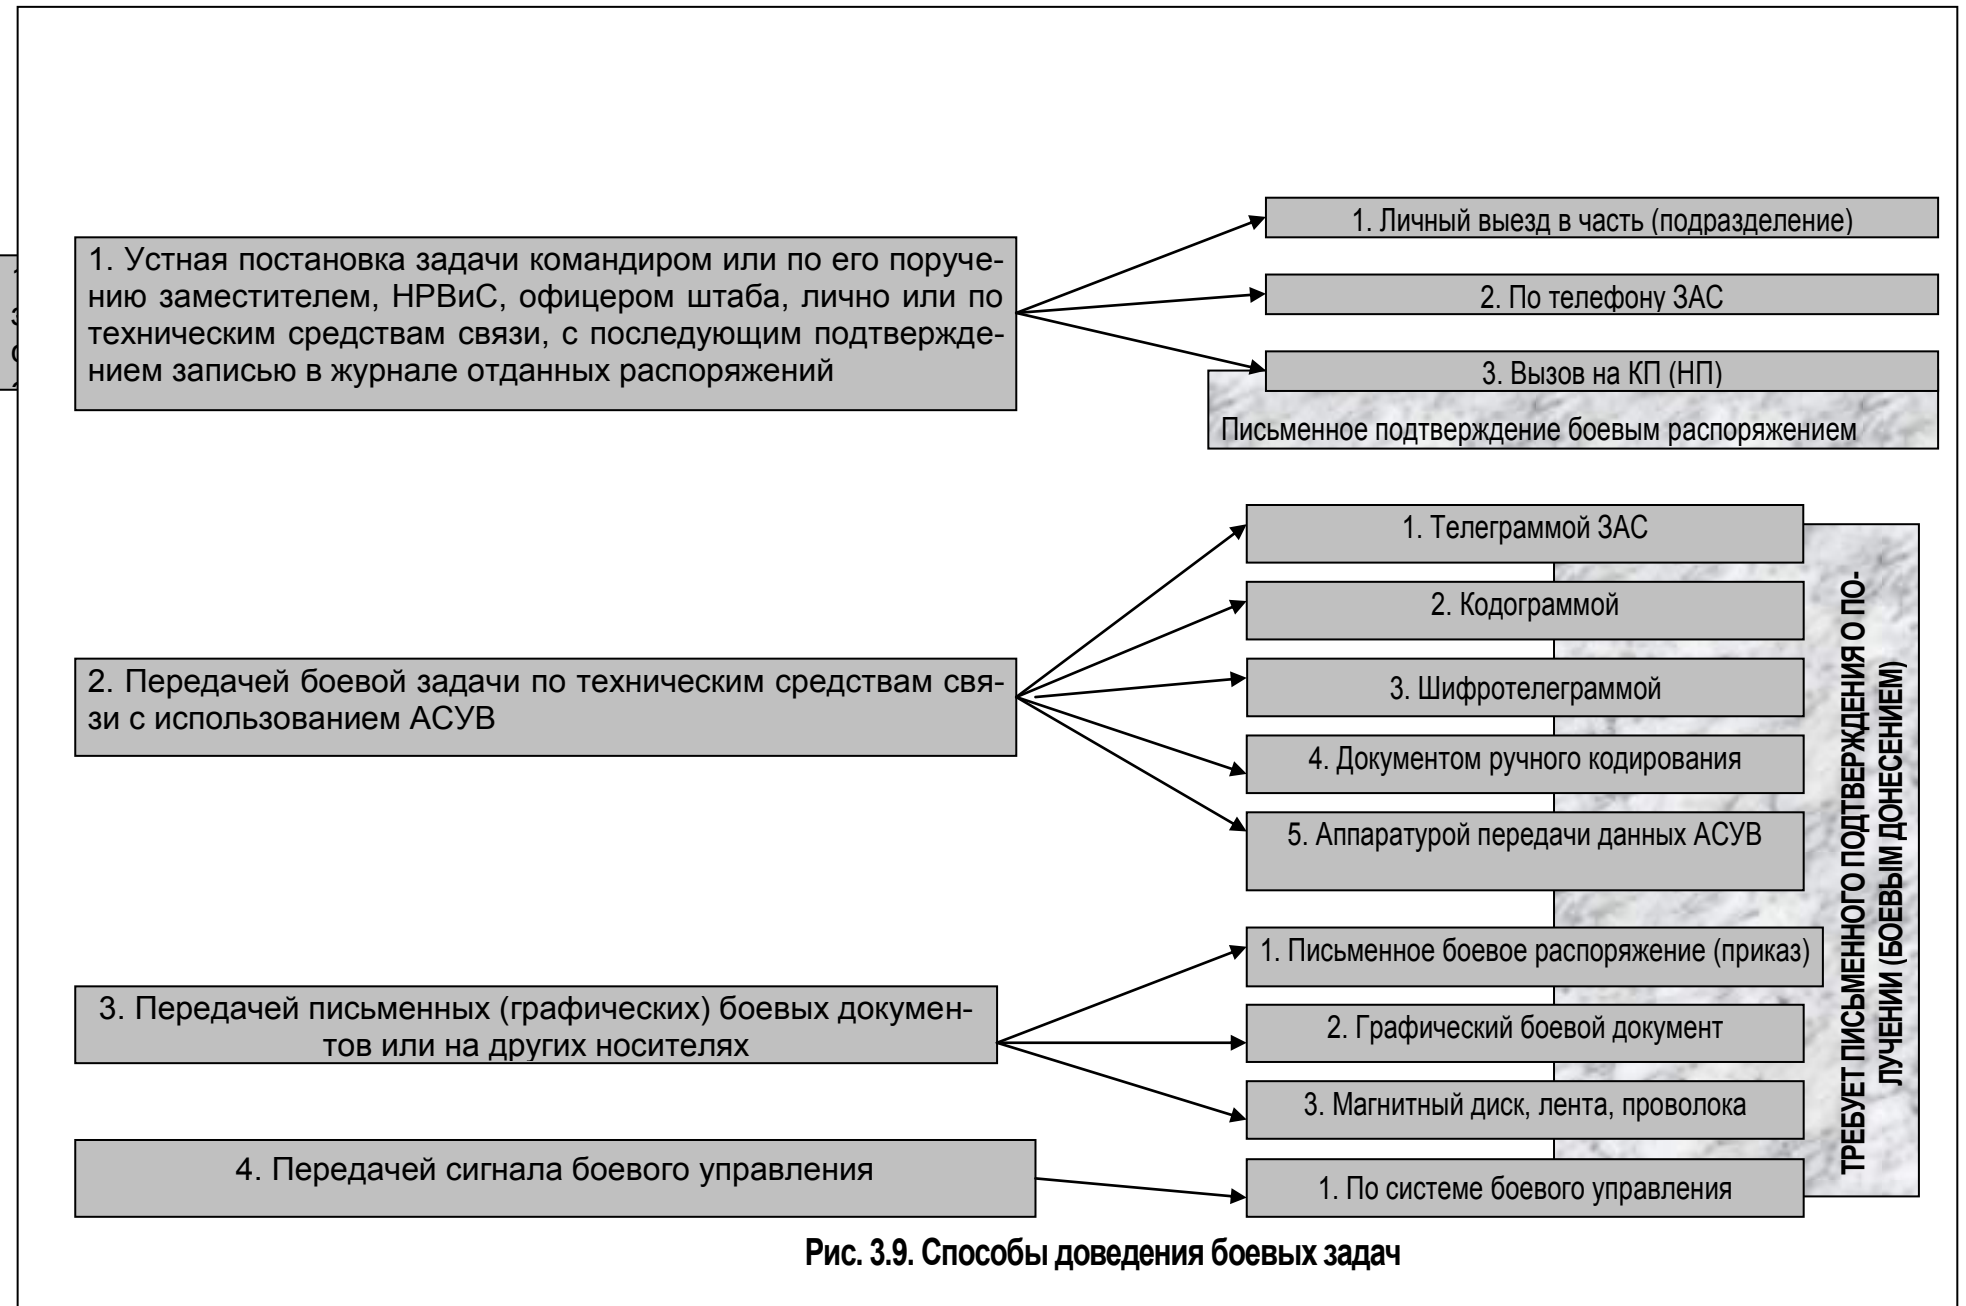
1. Устная постановка задачи командиром или по его поручению заместителем, НРВиС, офицером штаба, лично или по техническим средствам связи, с последующим подтверждением записью в журнале отданных распоряжений

1. Личный выезд в часть (подразделение)

2. По телефону ЗАС

3. Вызов на КП (НП)

Письменное подтверждение боевым распоряжением

2. Передачей боевой задачи по техническим средствам связи с использованием АСУВ

1. Телеграммой ЗАС

2. Кодограммой

3. Шифротелеграммой

4. Документом ручного кодирования

5. Аппаратурой передачи данных АСУВ

3. Передачей письменных (графических) боевых документов или на других носителях

1. Письменное боевое распоряжение (приказ)

2. Графический боевой документ

3. Магнитный диск, лента, проволока

4. Передачей сигнала боевого управления

1. По системе боевого управления

ТРЕБУЕТ ПИСЬМЕННОГО ПОДТВЕРЖДЕНИЯ О ПОЛУЧЕНИИ (БОЕВЫМ ДОНЕСЕНИЕМ)

Рис. 3.9. Способы доведения боевых задач